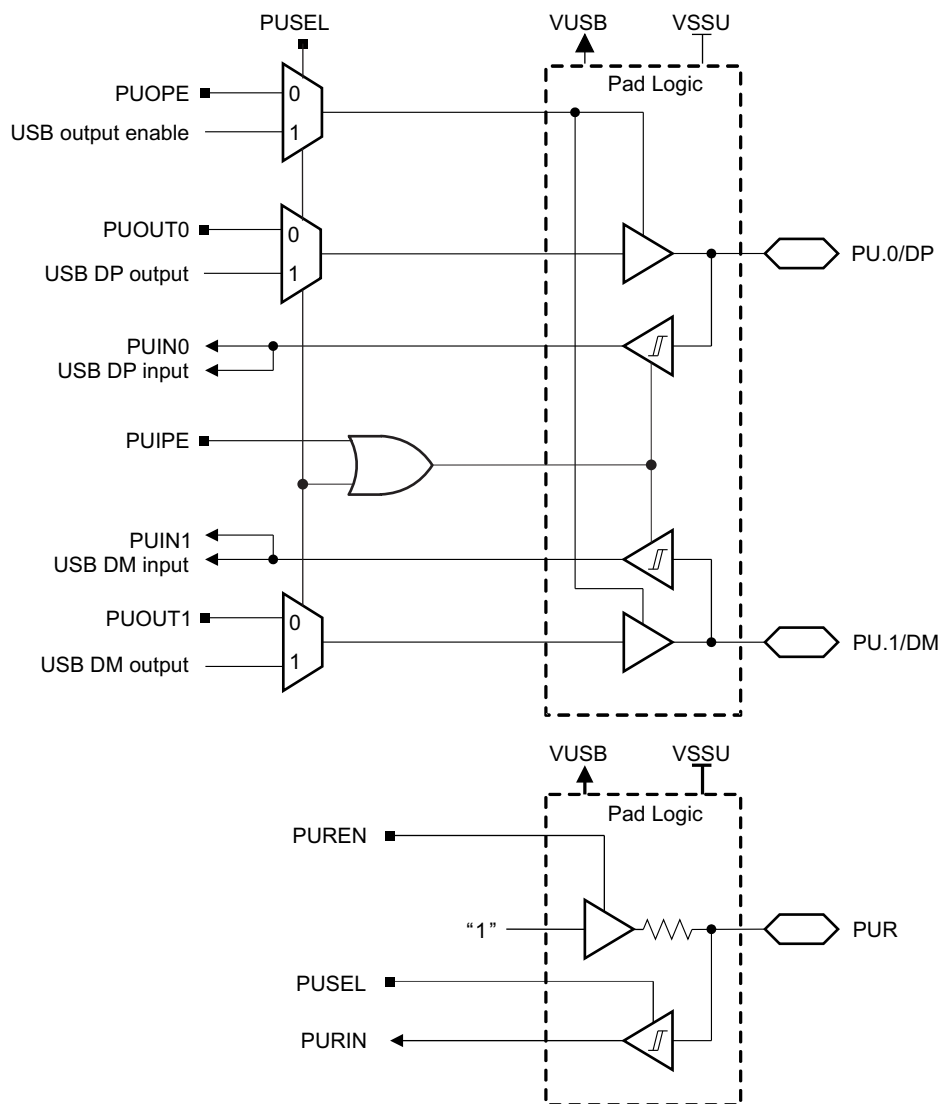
PUSEL
VUSB
VSSU
Pad Logic
PUOPE
0
USB output enable
1
PUOUT0
0
USB DP output
1
PU.0/DP
PUIN0
USB DP input
PUIPE
PUIN1
USB DM input
PUOUT1
0
USB DM output
1
PU.1/DM
VUSB
VSSU
Pad Logic
PUREN
"1"
PUR
PUSEL
PURIN